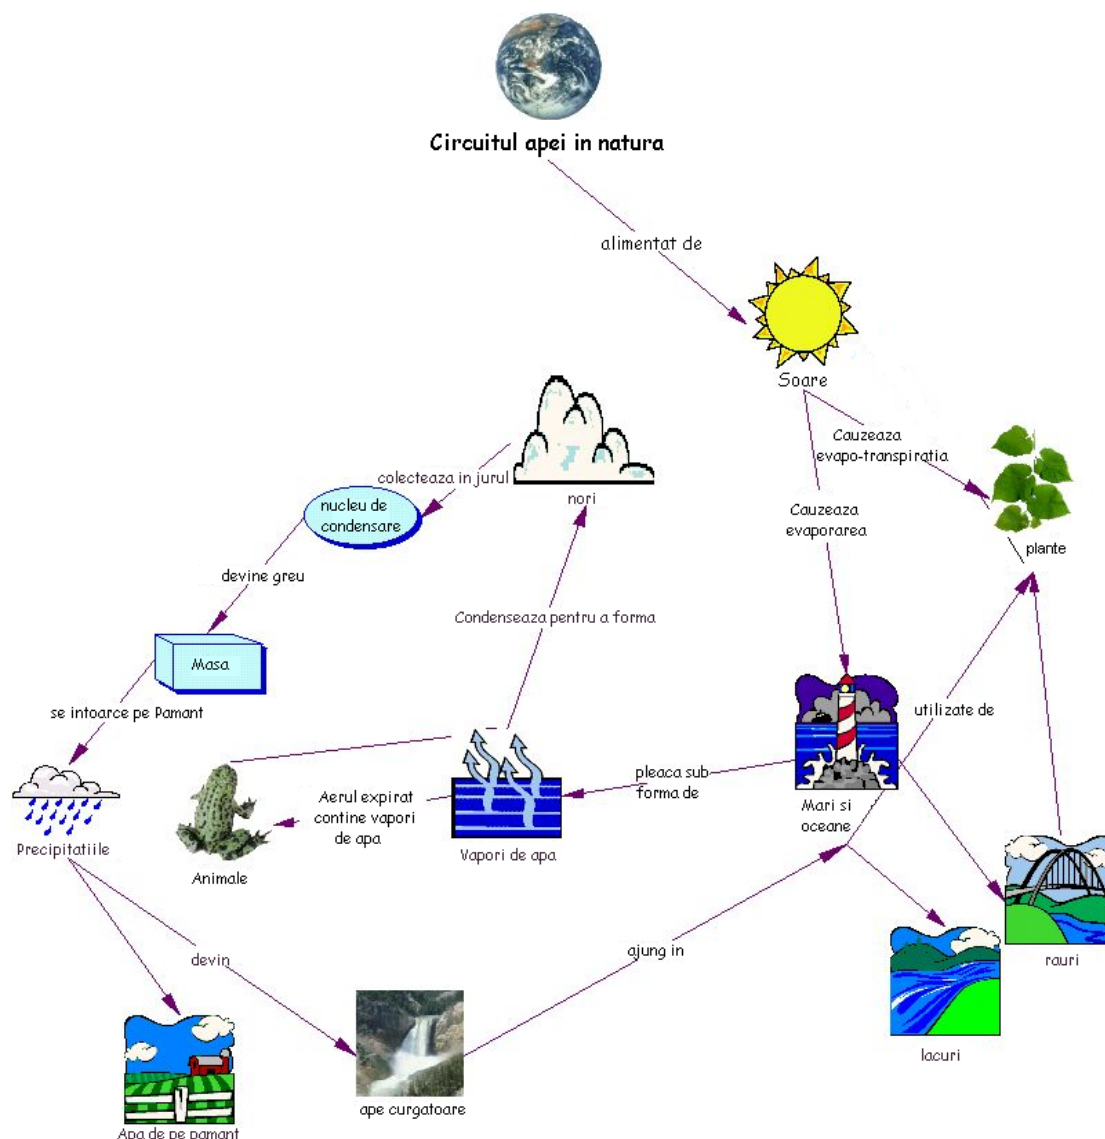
Circuitul apei in natura

alimentat de

Soare

Cauzeaza evapo-transpiratia

plante

Cauzeaza evaporarea

nori

colecteaza in jurul

nucleu de condensare

devine greu

Masa

se intoarce pe Pamant

Precipitatiile

Condenseaza pentru a forma

Vapori de apa

pleaca sub forma de

Mari si oceane

utilizate de

Aerul expirat contine vapori de apa

Animale

devin

ajung in

Apa de pe pamant

ape curgatoare

lacuri

rauri